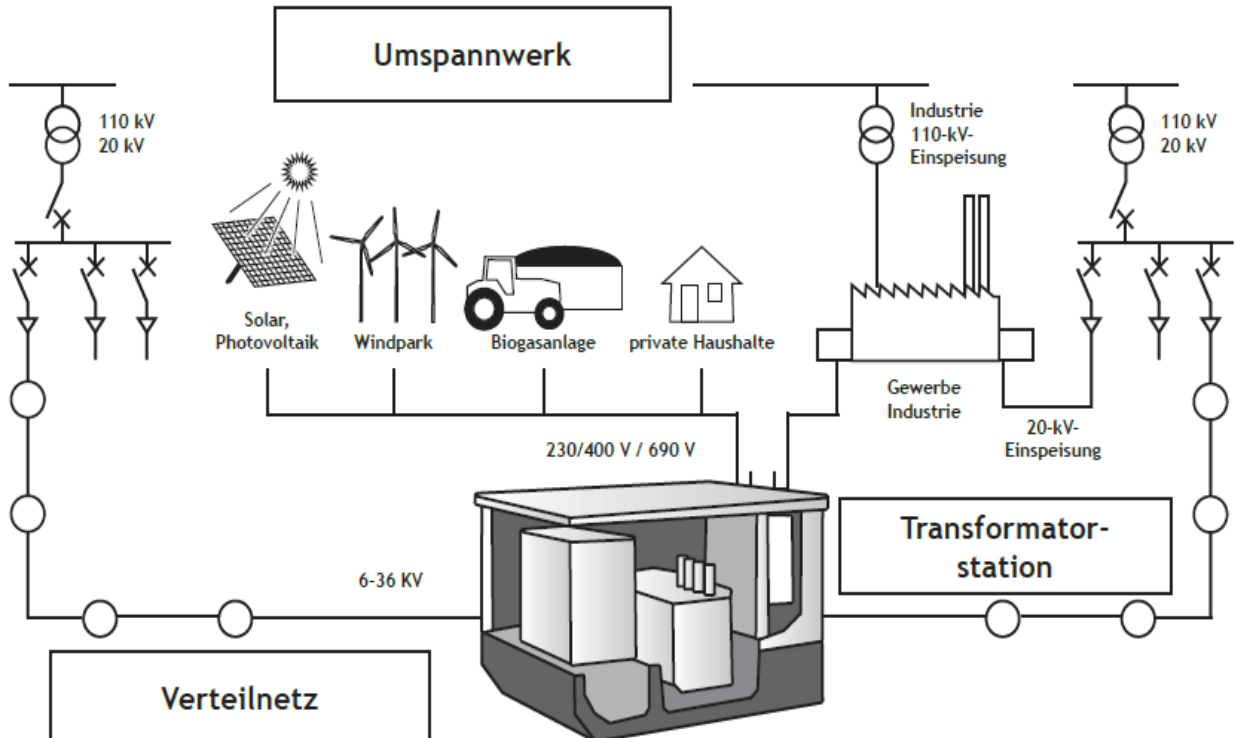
Umspannwerk

110 kV
20 kV

Industrie
110-kV-
Einspeisung

110 kV
20 kV

Solar,
Photovoltaik

Windpark

Biogasanlage

private Haushalte

Gewerbe
Industrie

20-kV-
Einspeisung

230/400 V / 690 V

Transformator-
station

6-36 KV

Verteilnetz